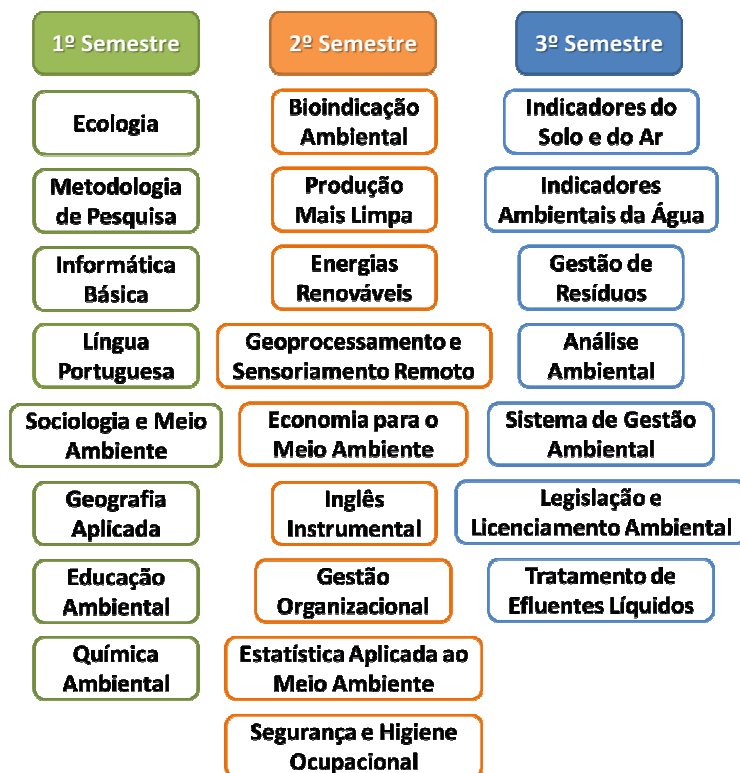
1º Semestre

Ecologia

Metodologia de Pesquisa

Informática Básica

Língua Portuguesa

Sociologia e Meio Ambiente

Geografia Aplicada

Educação Ambiental

Química Ambiental

2º Semestre

Bioindicação Ambiental

Produção Mais Limpa

Energias Renováveis

Geoprocessamento e Sensoriamento Remoto

Economia para o Meio Ambiente

Inglês Instrumental

Gestão Organizacional

Estatística Aplicada ao Meio Ambiente

Segurança e Higiene Ocupacional

3º Semestre

Indicadores do Solo e do Ar

Indicadores Ambientais da Água

Gestão de Resíduos

Análise Ambiental

Sistema de Gestão Ambiental

Legislação e Licenciamento Ambiental

Tratamento de Efluentes Líquidos